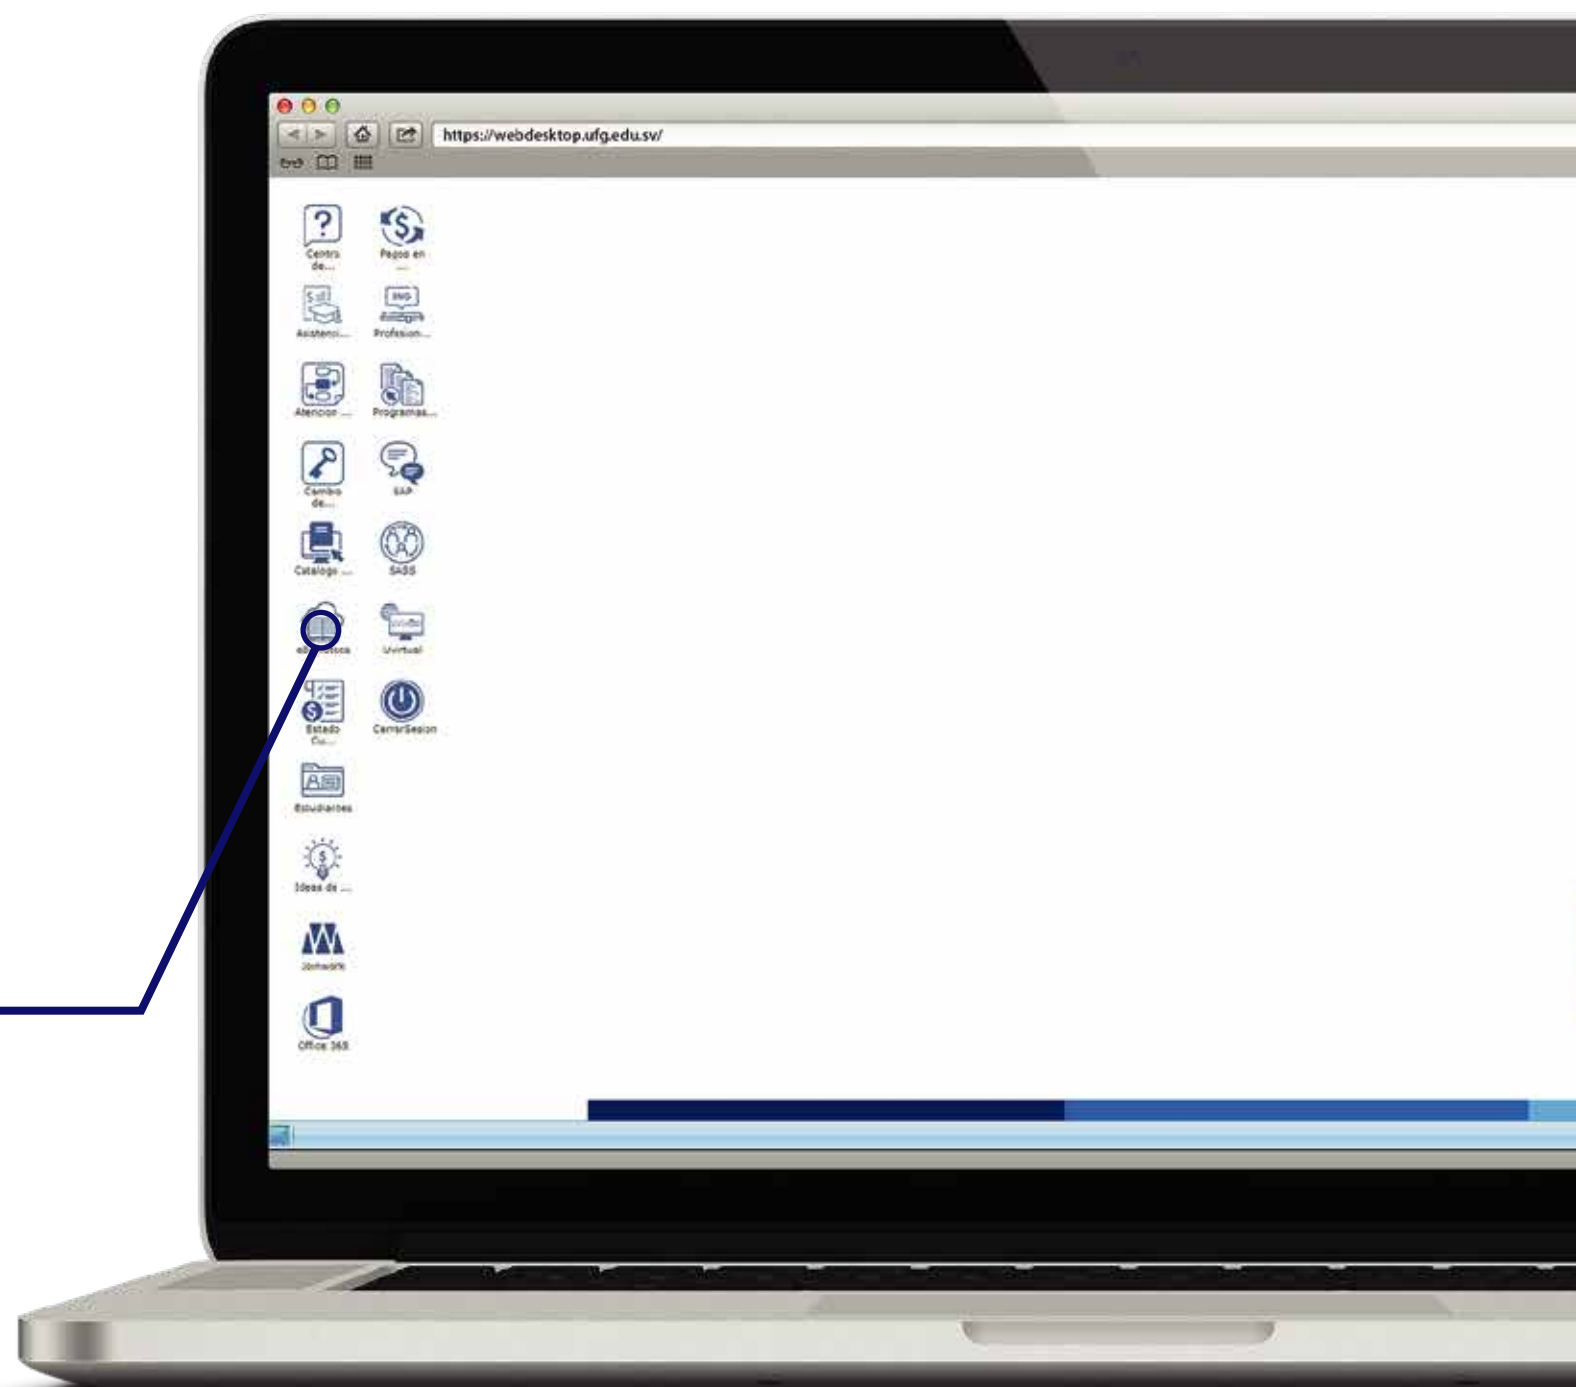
https://webdesktop.ufg.edu.sv/

Centro de...

Pagos en ...

Asistenci...

Profesion...

Atencion ...

Programas...

Cambio de...

SAP

Catalogo ...

SASS

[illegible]

Uvirtual

Estado Cu...

CerrarSesion

Estudiantes

Ideas de ...

Jobwork

Office 365